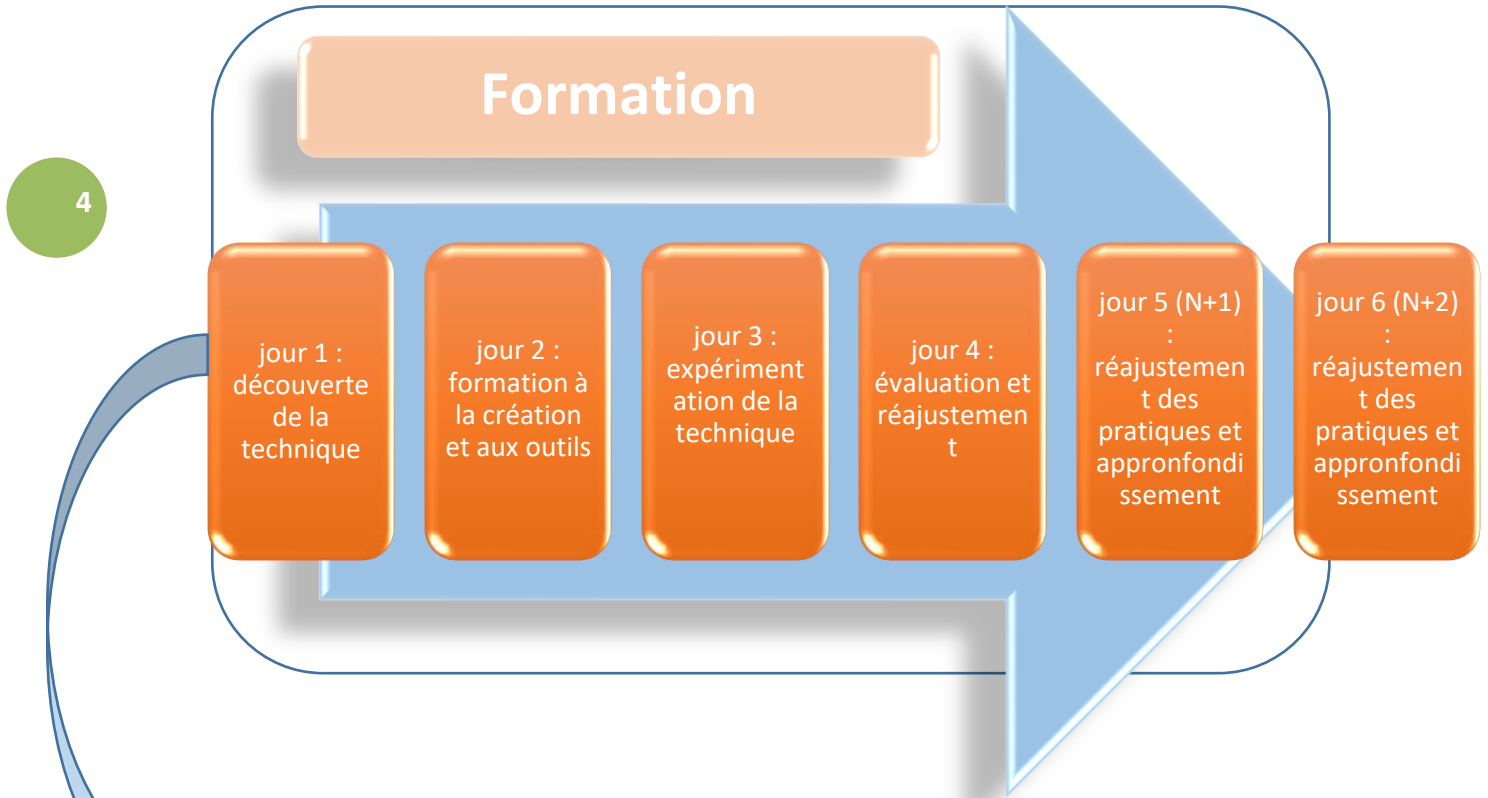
4

Formation

jour 1 : découverte de la technique

jour 2 : formation à la création et aux outils

jour 3 : expérimentation de la technique

jour 4 : évaluation et réajustement

jour 5 (N+1) : réajustement des pratiques et approfondissement

jour 6 (N+2) : réajustement des pratiques et approfondissement